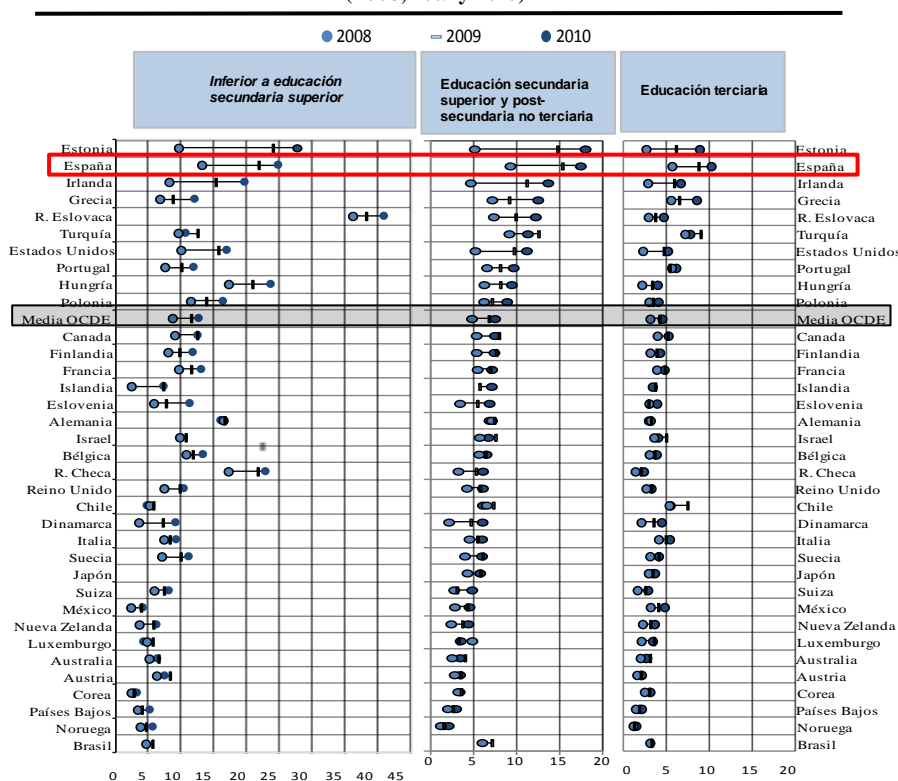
2008 2009 2010

Inferior a educación secundaria superior

Educación secundaria superior y post-secundaria no terciaria

Educación terciaria

Estonia
España
Irlanda
Grecia
R. Eslovaca
Turquía
Estados Unidos
Portugal
Hungría
Polonia
Media OCDE
Canada
Finlandia
Francia
Islandia
Eslovenia
Alemania
Israel
Bélgica
R. Checa
Reino Unido
Chile
Dinamarca
Italia
Suecia
Japón
Suiza
México
Nueva Zelanda
Luxemburgo
Australia
Austria
Corea
Países Bajos
Noruega
Brasil

0 5 10 15 20 25 30 35 40 45

0 5 10 15 20

0 5 10 15 20

Estonia
España
Irlanda
Grecia
R. Eslovaca
Turquía
Estados Unidos
Portugal
Hungría
Polonia
Media OCDE
Canada
Finlandia
Francia
Islandia
Eslovenia
Alemania
Israel
Bélgica
R. Checa
Reino Unido
Chile
Dinamarca
Italia
Suecia
Japón
Suiza
México
Nueva Zelanda
Luxemburgo
Australia
Austria
Corea
Países Bajos
Noruega
Brasil